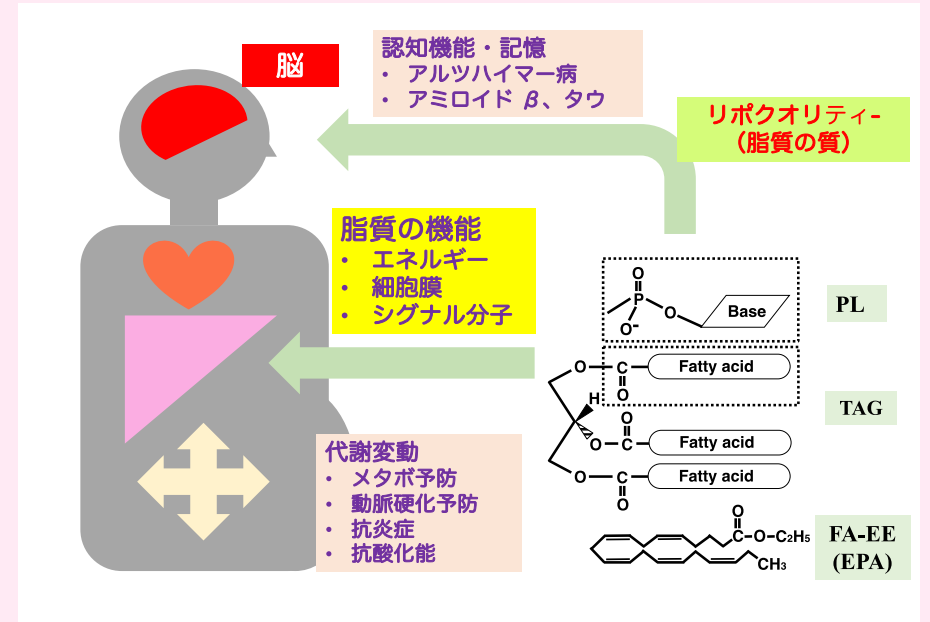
脳

認知機能・記憶
• アルツハイマー病
• アミロイド β、タウ

リポクオリティ-
（脂質の質）

脂質の機能
• エネルギー
• 細胞膜
• シグナル分子

O
P
O
O⁻
Base

PL

O C Fatty acid
O
H
O
O C Fatty acid
O C Fatty acid
O

TAG

代謝変動
• メタボ予防
• 動脈硬化予防
• 抗炎症
• 抗酸化能

O
C O C₂H₅
CH₃

FA-EE
(EPA)